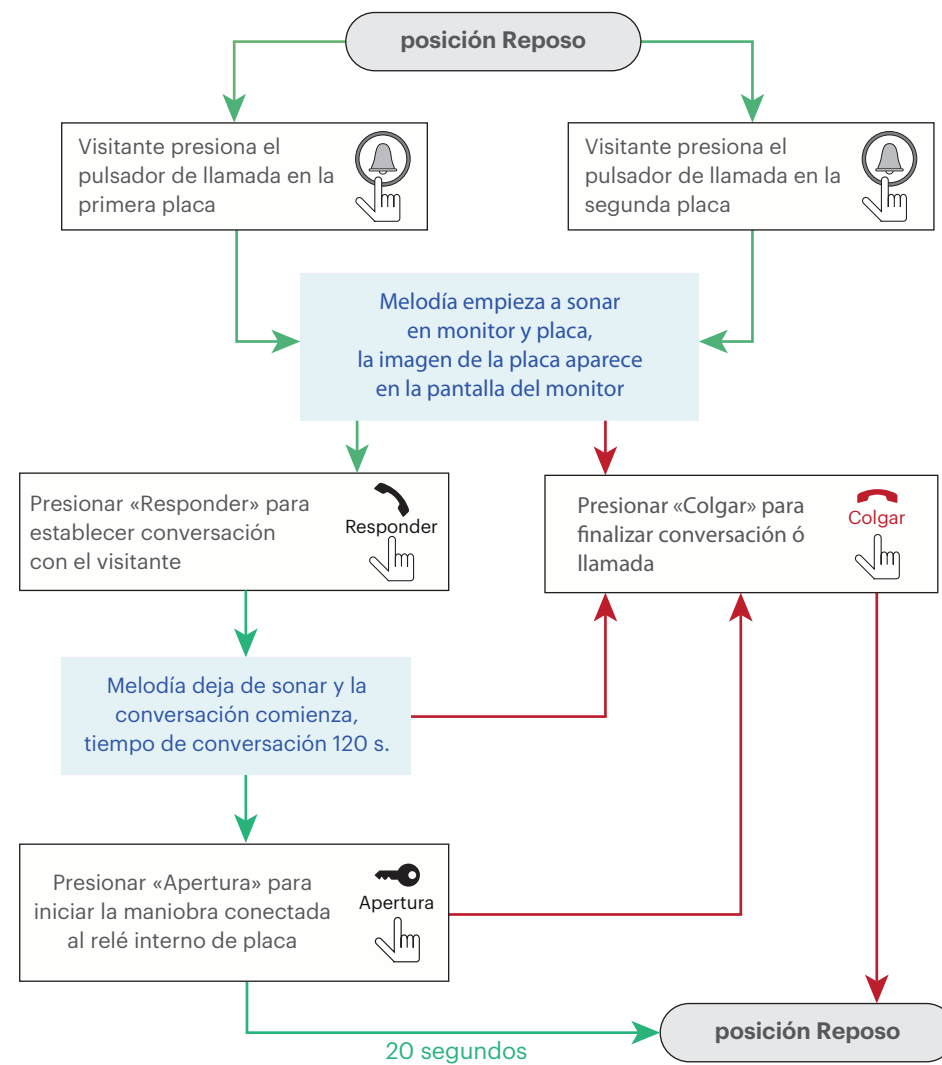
posición Reposo

Visitante presiona el pulsador de llamada en la primera placa

Visitante presiona el pulsador de llamada en la segunda placa

Melodía empieza a sonar en monitor y placa, la imagen de la placa aparece en la pantalla del monitor

Presionar «Responder» para establecer conversación con el visitante

Responder

Presionar «Colgar» para finalizar conversación ó llamada

Colgar

Melodía deja de sonar y la conversación comienza, tiempo de conversación 120 s.

Presionar «Apertura» para iniciar la maniobra conectada al relé interno de placa

Apertura

20 segundos

posición Reposo